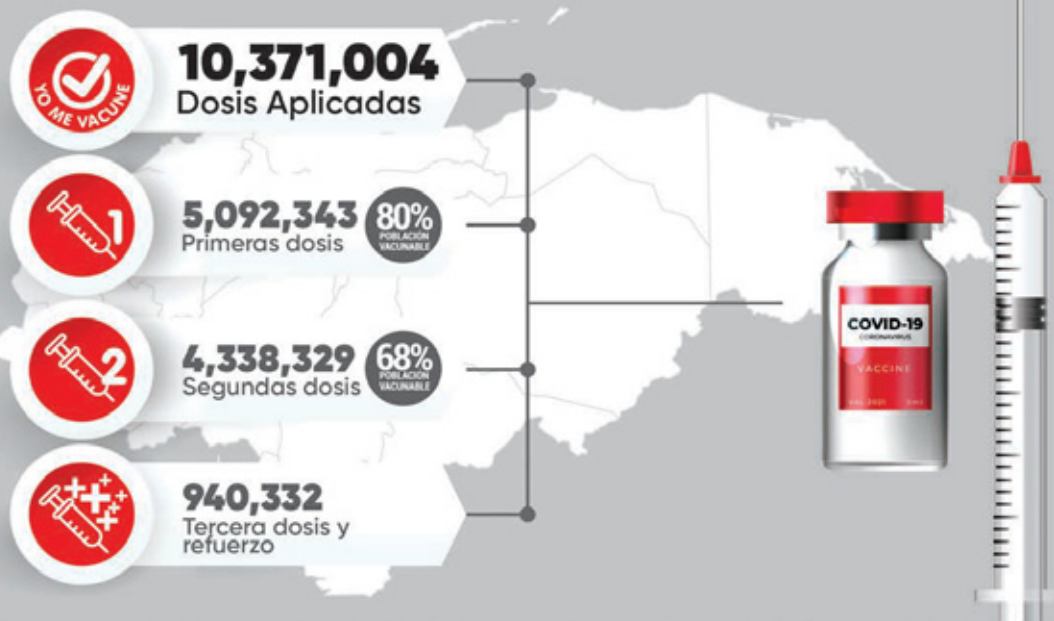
YO ME VACUNE

10,371,004
Dosis Aplicadas

1

5,092,343
Primeras dosis

80%
POBLACIÓN VACUNABLE

2

4,338,329
Segundas dosis

68%
POBLACIÓN VACUNABLE

940,332
Tercera dosis y refuerzo

COVID-19
CORONAVIRUS

VACCINE